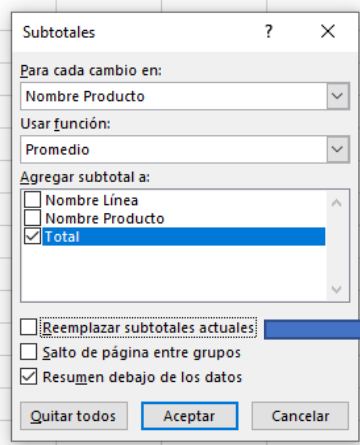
Subtotales
?
X
Para cada cambio en:
Nombre Producto
Usar función:
Promedio
Agregar subtotal a:
Nombre Línea
Nombre Producto
Total
Reemplazar subtotales actuales
Salto de página entre grupos
Resumen debajo de los datos
Quitar todos
Aceptar
Cancelar